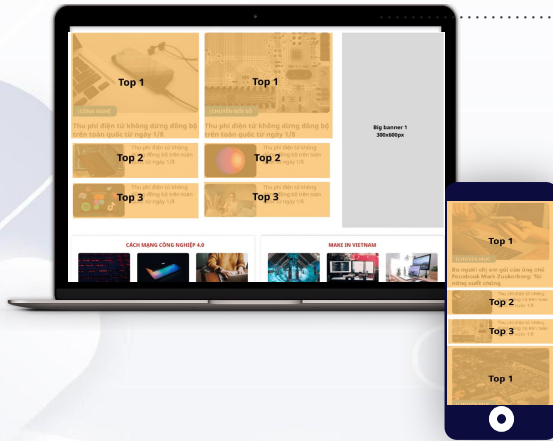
Top 1

CÔNG NGHỆ

Thu phí điện tử không dừng đồng bộ trên toàn quốc từ ngày 1/8

Top 1

CHUYỂN ĐỔI SỐ

Thu phí điện tử không dừng đồng bộ trên toàn quốc từ ngày 1/8

Big banner 1
300x600px

Top 2

Thu phí điện tử không dừng đồng bộ trên toàn quốc từ ngày 1/8

Top 2

Thu phí điện tử không dừng đồng bộ trên toàn quốc từ ngày 1/8

Top 3

Thu phí điện tử không dừng đồng bộ trên toàn quốc từ ngày 1/8

Top 3

Thu phí điện tử không dừng đồng bộ trên toàn quốc từ ngày 1/8

CÁCH MẠNG CÔNG NGHIỆP 4.0

MAKE IN VIETNAM

Top 1

CHUYỂN ĐỔI SỐ

Bị người vợ xin gửi của ứng chủ Facebook Mark Zuckerberg: Tôi nâng suất chồng

Top 2

Top 3

Top 1